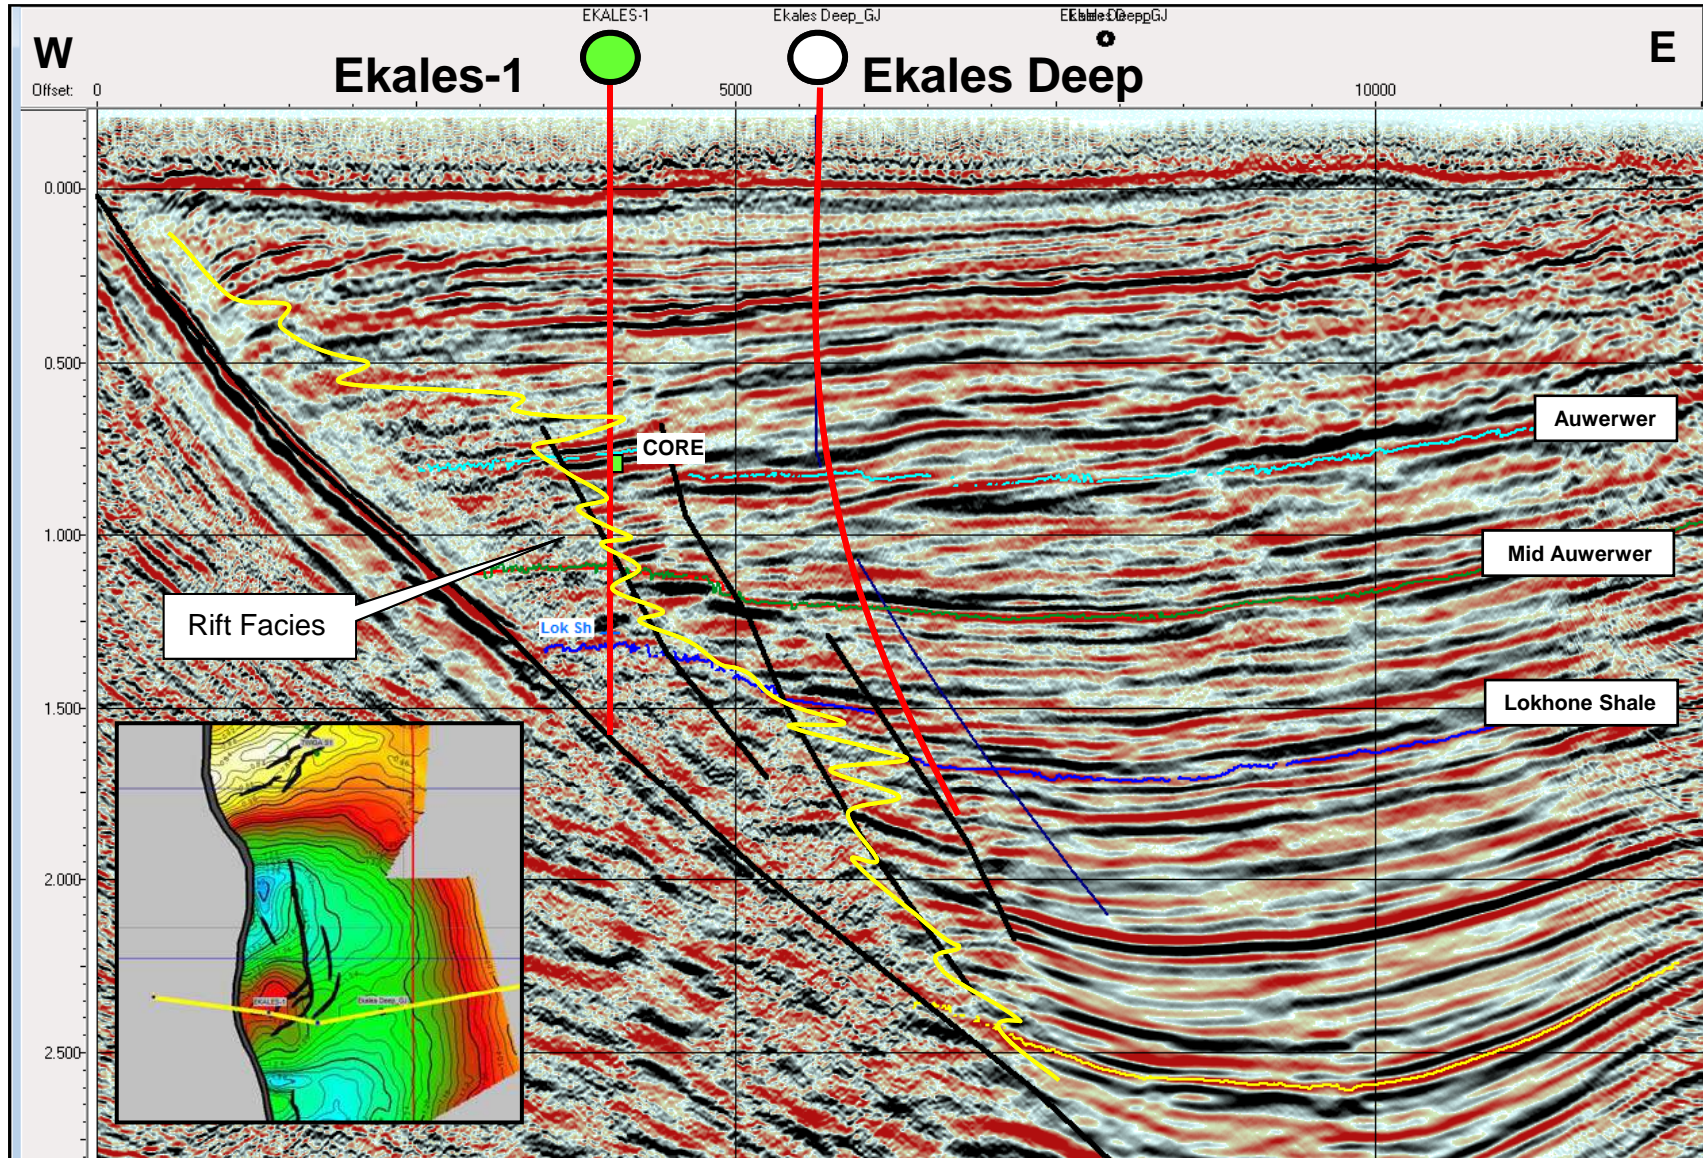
EKALES-1
Ekales Deep_GJ
EKales Deep_GJ
W
E
Ekales-1
Ekales Deep
Offset: 0
5000
10000
0.000
0.500
1.000
1.500
2.000
2.500
CORE
Auwerwer
Mid Auwerwer
Lokhone Shale
Lok Sh
Rift Facies
EKALES-1
Ekales Deep_GJ